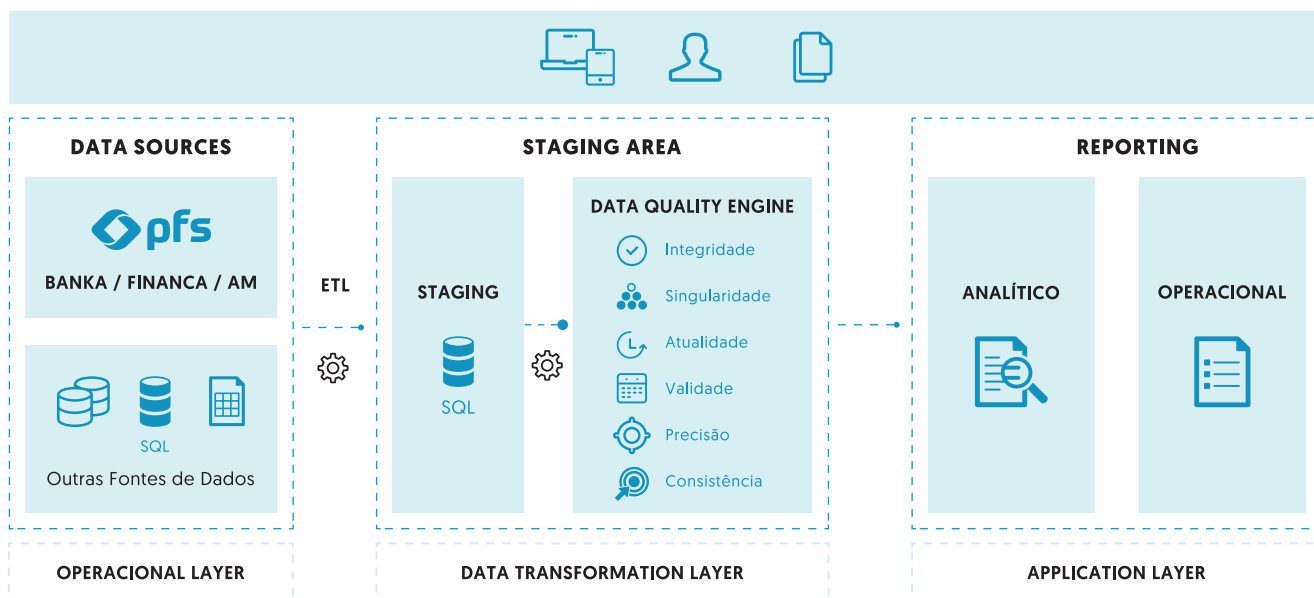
DATA SOURCES

pfs

BANKA / FINANCA / AM

SQL

Outras Fontes de Dados

ETL

STAGING AREA

STAGING

SQL

DATA QUALITY ENGINE

Integridade

Singularidade

Atualidade

Validade

Precisão

Consistência

REPORTING

ANALÍTICO

OPERACIONAL

OPERACIONAL LAYER

DATA TRANSFORMATION LAYER

APPLICATION LAYER